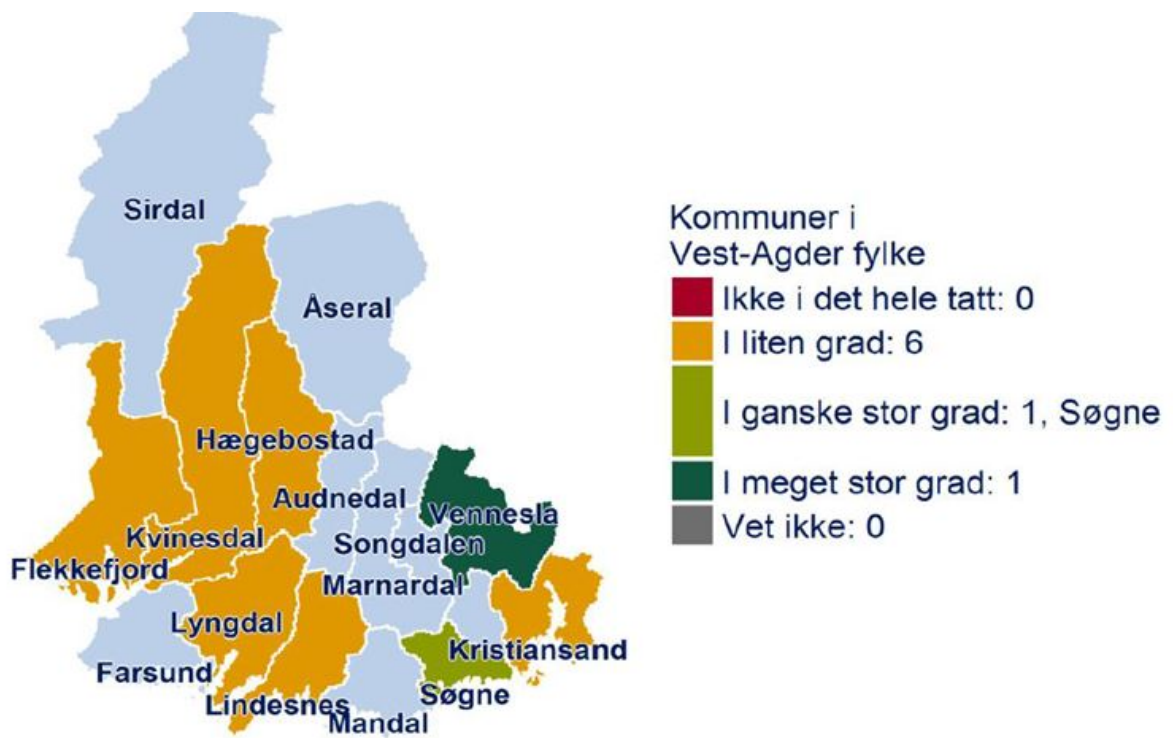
Sirdal
Åseral
Hægebostad
Audnedal
Vennesla
Kvinesdal
Songdalen
Flekkefjord
Marnardal
Lyngdal
Kristiansand
Farsund
Søgne
Lindesnes
Mandal

Kommuner i Vest-Agder fylke
Ikke i det hele tatt: 0
I liten grad: 6
I ganske stor grad: 1, Søgne
I meget stor grad: 1
Vet ikke: 0